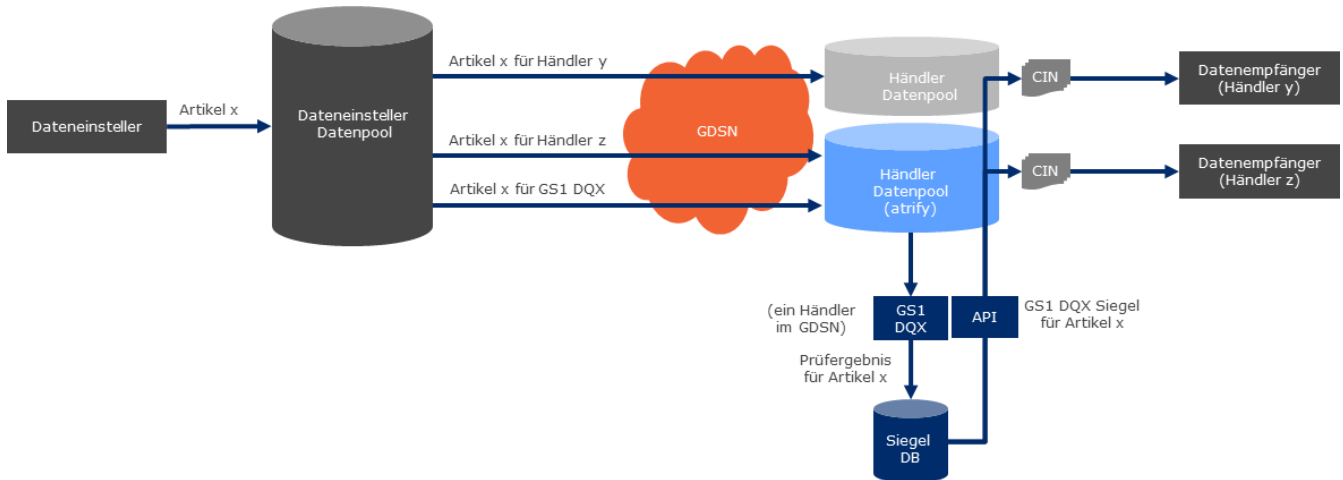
Dateneinsteller

Artikel x

Dateneinsteller Datenpool

Artikel x für Händler y

Artikel x für Händler z

Artikel x für GS1 DQX

GDSN

Händler Datenpool

Händler Datenpool (atrify)

CIN

CIN

Datenempfänger (Händler y)

Datenempfänger (Händler z)

(ein Händler im GDSN)

GS1 DQX

API

GS1 DQX Siegel für Artikel x

Prüfergebnis für Artikel x

Siegel DB